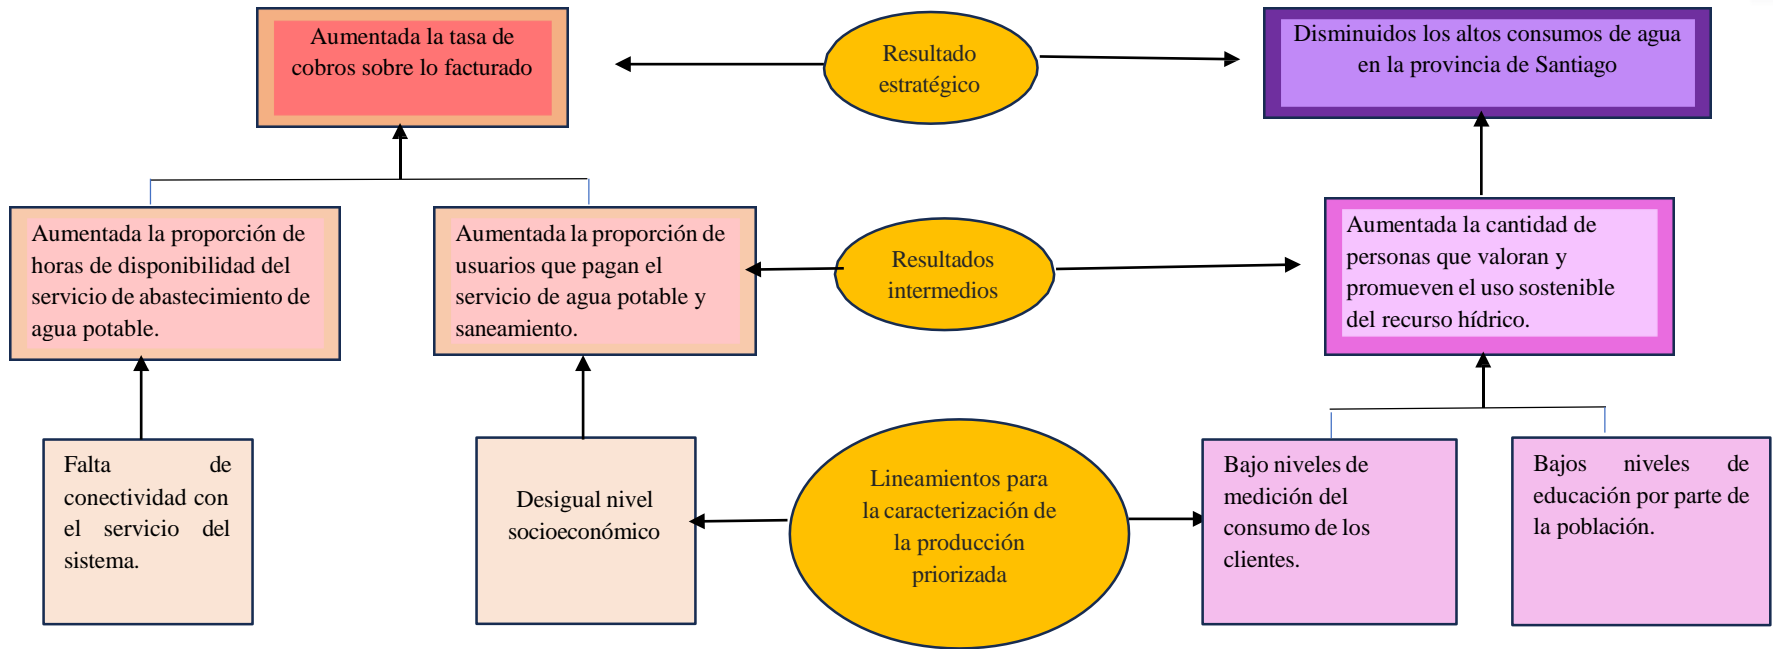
Aumentada la tasa de cobros sobre lo facturado

Resultado estratégico

Disminuidos los altos consumos de agua en la provincia de Santiago

Aumentada la proporción de horas de disponibilidad del servicio de abastecimiento de agua potable.

Aumentada la proporción de usuarios que pagan el servicio de agua potable y saneamiento.

Resultados intermedios

Aumentada la cantidad de personas que valoran y promueven el uso sostenible del recurso hídrico.

Falta de conectividad con el servicio del sistema.

Desigual nivel socioeconómico

Lineamientos para la caracterización de la producción priorizada

Bajo niveles de medición del consumo de los clientes.

Bajos niveles de educación por parte de la población.